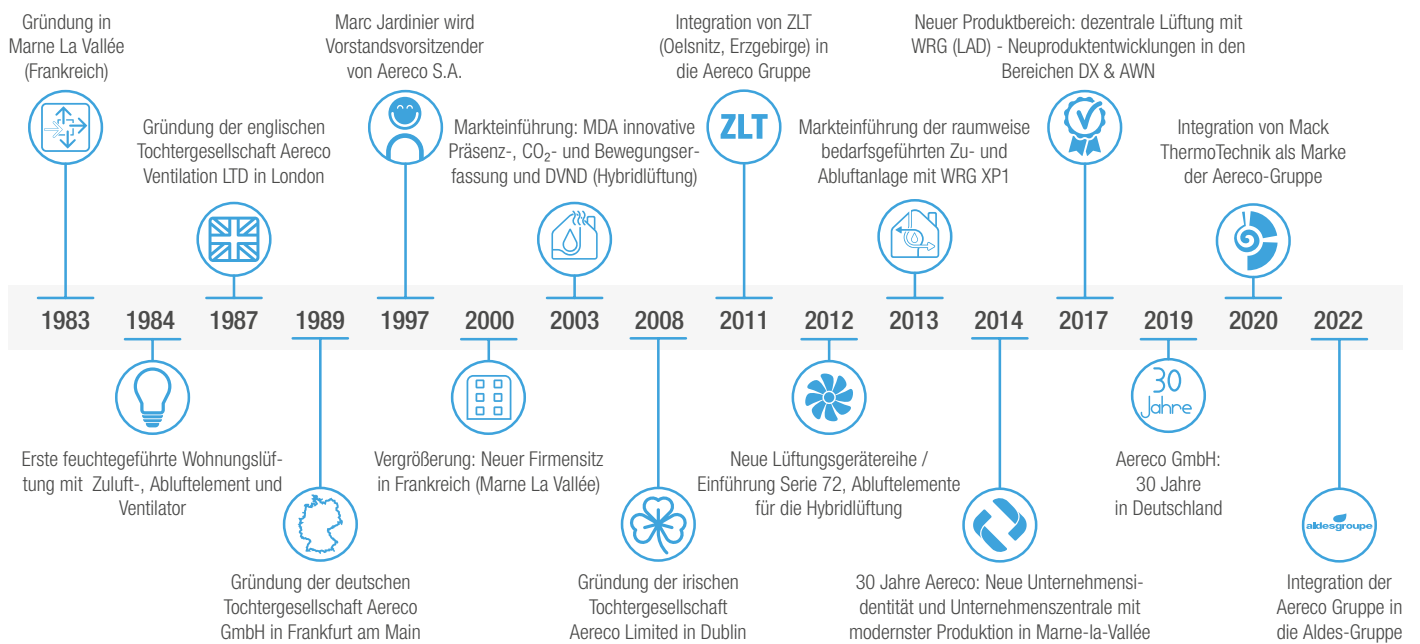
Gründung in Marne La Vallée (Frankreich)

Gründung der englischen Tochtergesellschaft Aereco Ventilation LTD in London

Marc Jardinier wird Vorstandsvorsitzender von Aereco S.A.

Markteinführung: MDA innovative Präsenz-, $CO_2$- und Bewegungserfassung und DVND (Hybridlüftung)

ZLT

Integration von ZLT (Oelsnitz, Erzgebirge) in die Aereco Gruppe

Markteinführung der raumweise bedarfsgeführten Zu- und Abluftanlage mit WRG XP1

Neuer Produktbereich: dezentrale Lüftung mit WRG (LAD) - Neuproduktentwicklungen in den Bereichen DX & AWN

Integration von Mack ThermoTechnik als Marke der Aereco-Gruppe

1983 1984 1987 1989 1997 2000 2003 2008 2011 2012 2013 2014 2017 2019 2020 2022

Erste feuchtegeführte Wohnungslüftung mit Zuluft-, Abluftelement und Ventilator

Gründung der deutschen Tochtergesellschaft Aereco GmbH in Frankfurt am Main

Vergrößerung: Neuer Firmensitz in Frankreich (Marne La Vallée)

Gründung der irischen Tochtergesellschaft Aereco Limited in Dublin

Neue Lüftungsgerätereihe / Einführung Serie 72, Abluftelemente für die Hybridlüftung

30 Jahre Aereco: Neue Unternehmensidentität und Unternehmenszentrale mit modernster Produktion in Marne-la-Vallée

30 Jahre

Aereco GmbH: 30 Jahre in Deutschland

aldesgroupe

Integration der Aereco Gruppe in die Aldes-Gruppe